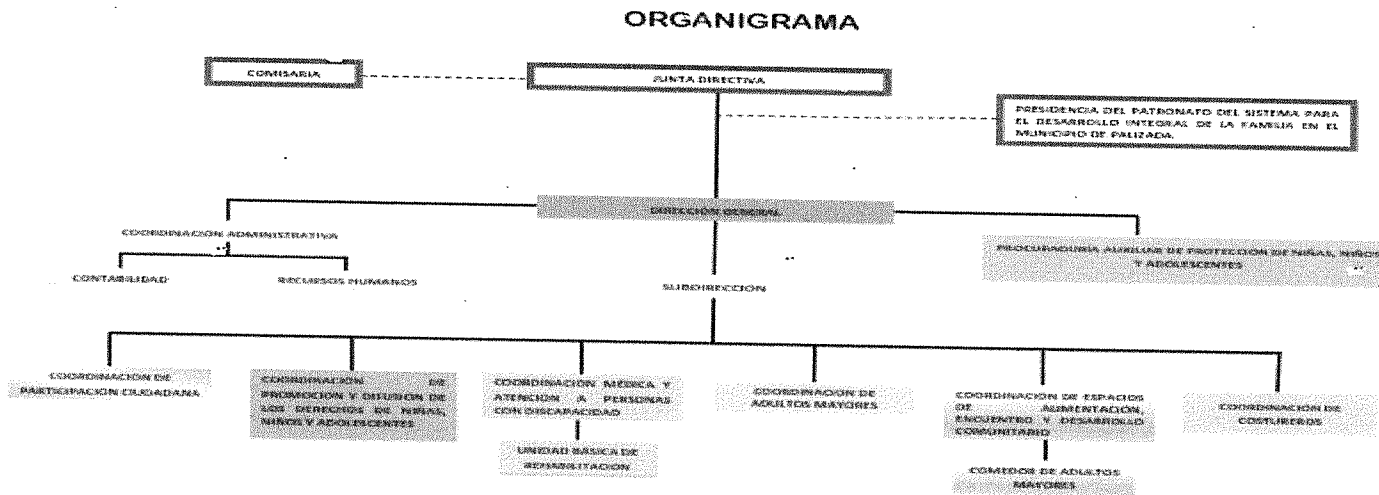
ORGANIGRAMA

COMISARIA

JUNTA DIRECTIVA

PRESIDENCIA DEL PATRONATO DEL SISTEMA PARA EL DESARROLLO INTEGRAL DE LA FAMILIA EN EL MUNICIPIO DE PALIZADA.

DIRECCION GENERAL

COORDINACION ADMINISTRATIVA

CONTABILIDAD

RECURSOS HUMANOS

SUBDIRECCION

PROCURADURIA AUXILIAR DE PROTECCION DE NIÑAS, NIÑOS Y ADOLESCENTES

COORDINACION DE PARTICIPACION CIUDADANA

COORDINACION DE PROMOCION Y DIFUSION DE LOS DERECHOS DE NIÑAS, NIÑOS Y ADOLESCENTES

COORDINACION MEDICA Y ATENCION A PERSONAS CON DISCAPACIDAD

UNIDAD BASICA DE REHABILITACION

COORDINACION DE ADULTOS MAYORES

COORDINACION DE ESPACIOS DE ALIMENTACION, ENCUENTRO Y DESARROLLO COMUNITARIO

COMEDOR DE ADULTOS MAYORES

COORDINACION DE COSTUREROS